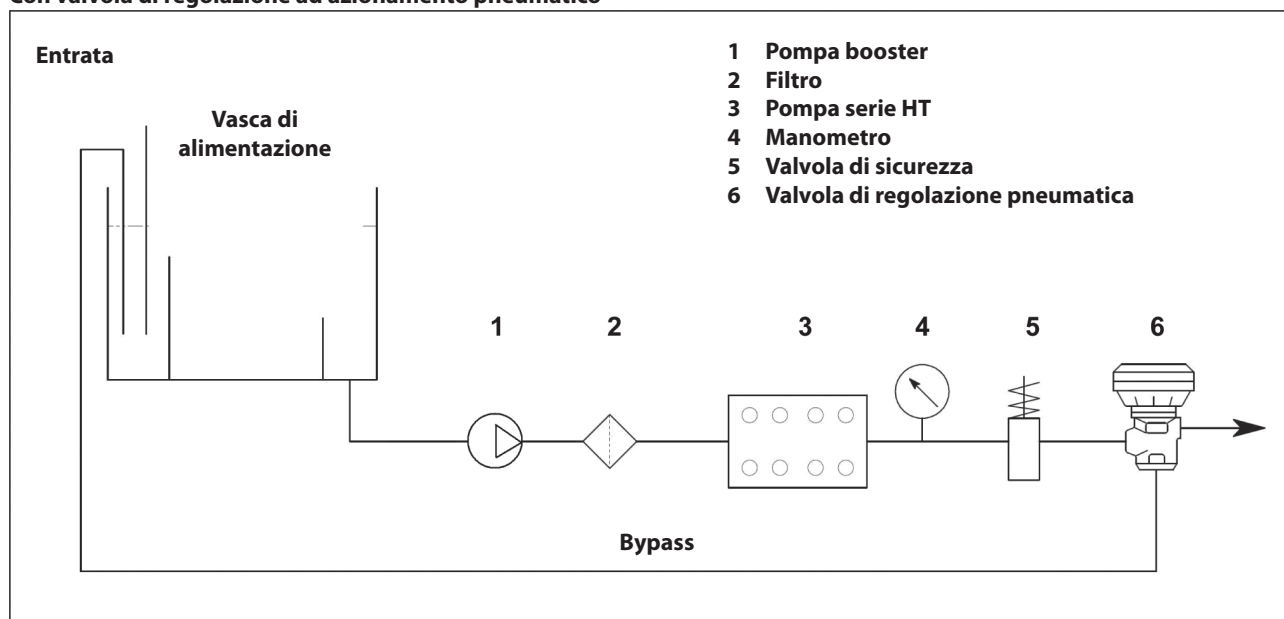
Con valvola di regolazione ad azionamento pneumatico

Entrata

Vasca di alimentazione

1 Pompa booster
2 Filtro
3 Pompa serie HT
4 Manometro
5 Valvola di sicurezza
6 Valvola di regolazione pneumatica

1 2 3 4 5 6

Bypass